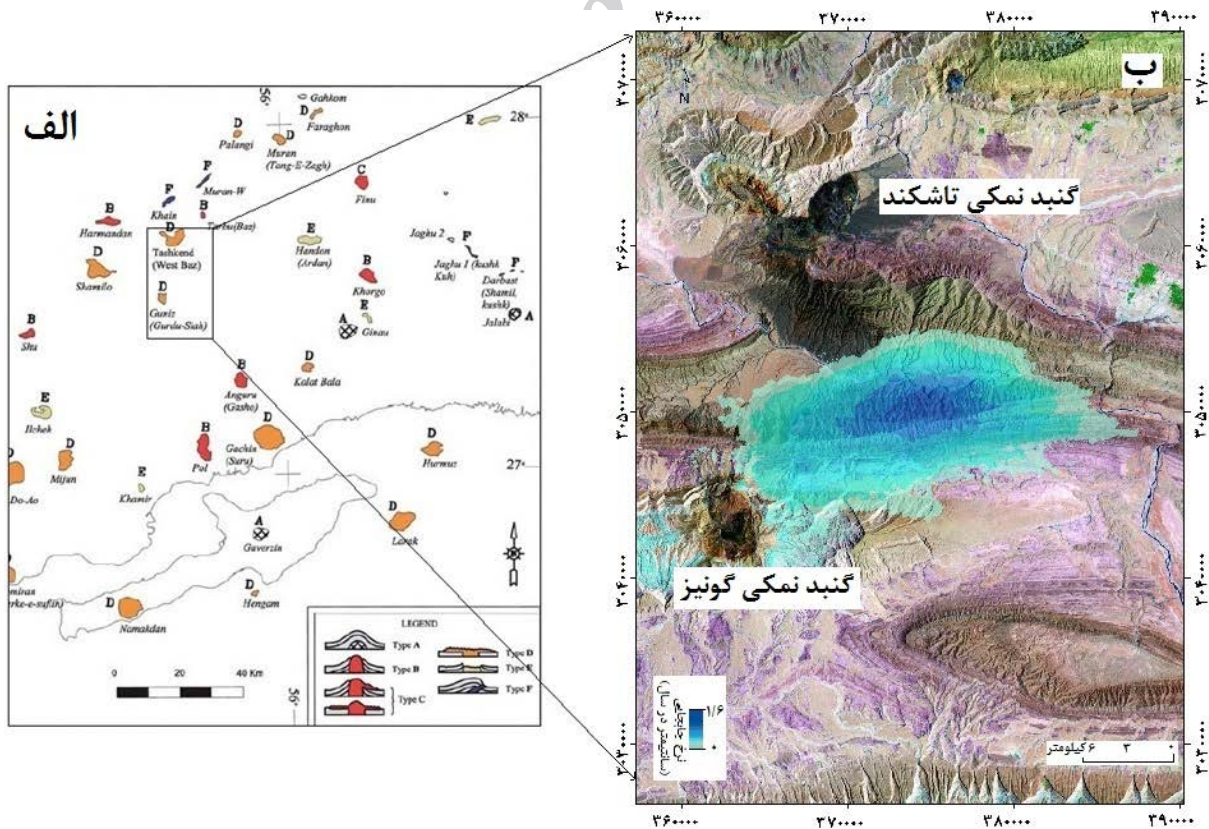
الف

56°
Gahkon
D
Faraghon
D
Palangi
D
Muran (Tong-E-Zagh)
28°
F
F
Muran-W
C
Finu
F
Khain
B
Tarbu(Baz)
B
Harmandan
D
Tashicend (West Baz)
E
Handon (Ardan)
Jogku 2
F
Jaghu 1 (kuhh Kuh)
D
Shamilo
B
Khargo
F
Darbast (Shamil, kuhh)
D
Guniz (Gurdu-Siah)
E
Ginau
A
Jalabi
A
B
Shu
B
D
Kalat Bala
Anguru (Gashu)
E
Ilchek
B
D
Gachin (Suru)
D
D
Mijun
Pol
Hurmuz
27°
Do-Ao
E
Khamir
D
A
Gavarzin
Larak
Namakdan
D
Hengam
emiran (rke-e-sufi)
0 20 40 Km
56°
LEGEND
Type A
Type B
Type C
Type D
Type E
Type F

ب
N
۳۶۰۰۰۰ ۳۷۰۰۰۰ ۳۸۰۰۰۰ ۳۹۰۰۰۰
۳۰۷۰۰۰۰
۳۰۶۰۰۰۰
۳۰۵۰۰۰۰
۳۰۴۰۰۰۰
۳۰۳۰۰۰۰
گنبد نمکی تاشکند
گنبد نمکی گونیز
نرخ جابجایی (سانتیمتر در سال)
۱/۶
۰
۶ کیلومتر ۳ ۰
۳۶۰۰۰۰ ۳۷۰۰۰۰ ۳۸۰۰۰۰ ۳۹۰۰۰۰